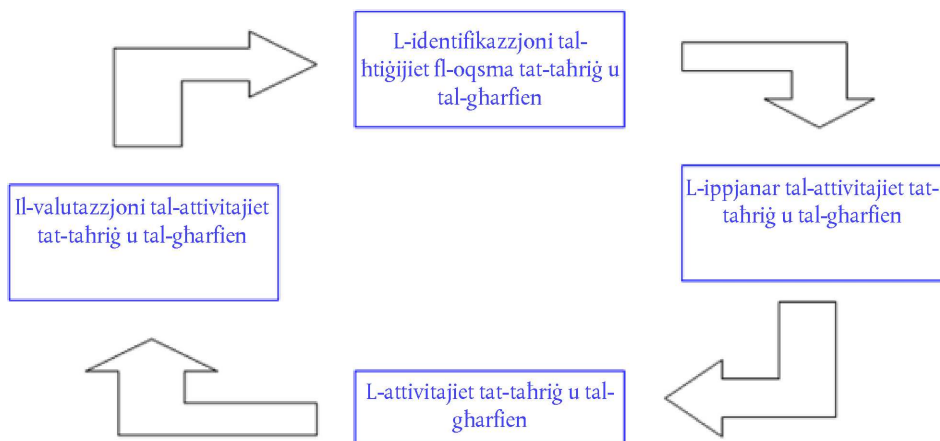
L-identifikazzjoni tal-ħtiġijiet fl-oqsma tat-taħriġ u tal-għarfien

L-ippjanar tal-attivitajiet tat-taħriġ u tal-għarfien

L-attivitajiet tat-taħriġ u tal-għarfien

Il-valutazzjoni tal-attivitajiet tat-taħriġ u tal-għarfien